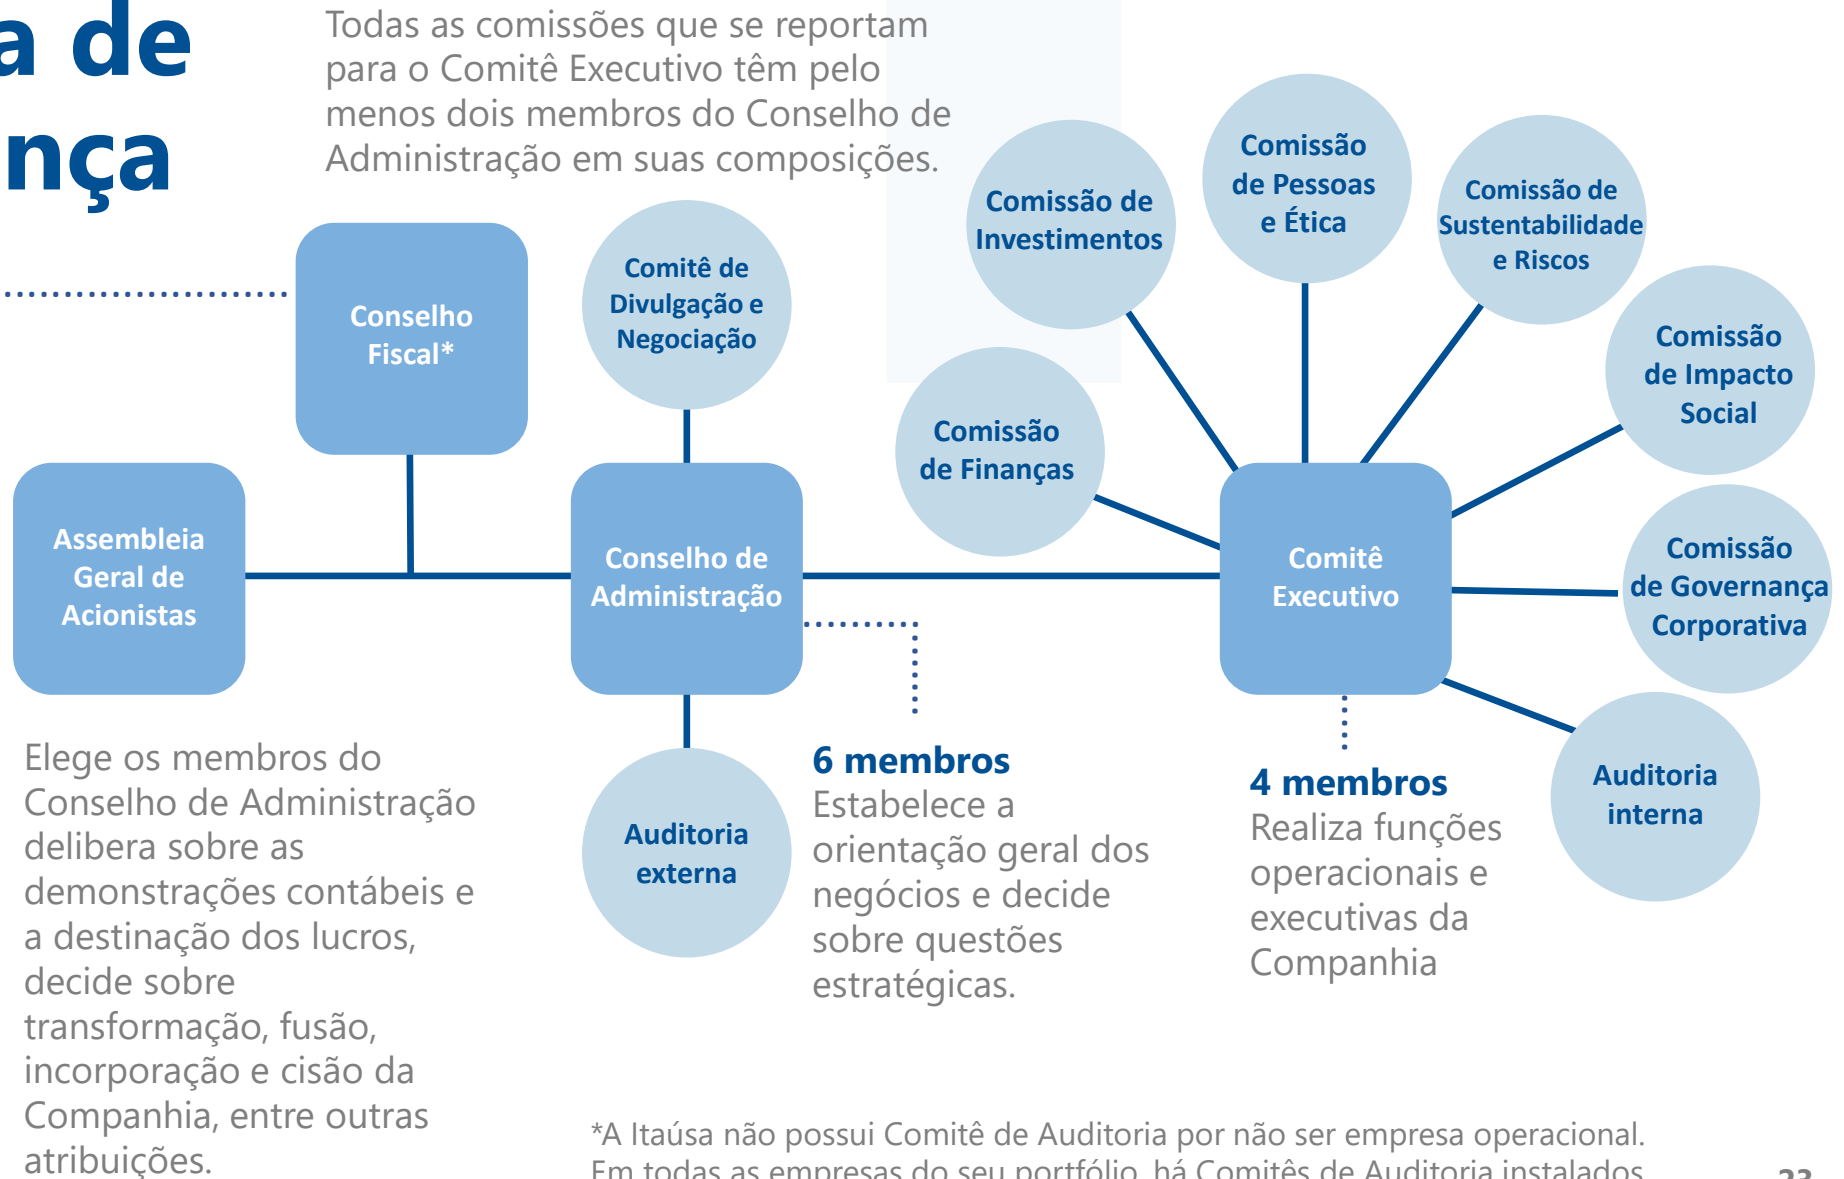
a de
nça

Todas as comissões que se reportam para o Comitê Executivo têm pelo menos dois membros do Conselho de Administração em suas composições.

Conselho Fiscal*

Comitê de Divulgação e Negociação

Comissão de Investimentos

Comissão de Pessoas e Ética

Comissão de Sustentabilidade e Riscos

Comissão de Impacto Social

Comissão de Finanças

Assembleia Geral de Acionistas

Conselho de Administração

Comitê Executivo

Comissão de Governança Corporativa

Auditoria interna

Auditoria externa

Elege os membros do Conselho de Administração delibera sobre as demonstrações contábeis e a destinação dos lucros, decide sobre transformação, fusão, incorporação e cisão da Companhia, entre outras atribuições.

6 membros
Estabelece a orientação geral dos negócios e decide sobre questões estratégicas.

4 membros
Realiza funções operacionais e executivas da Companhia

*A Itaúsa não possui Comitê de Auditoria por não ser empresa operacional. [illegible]

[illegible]